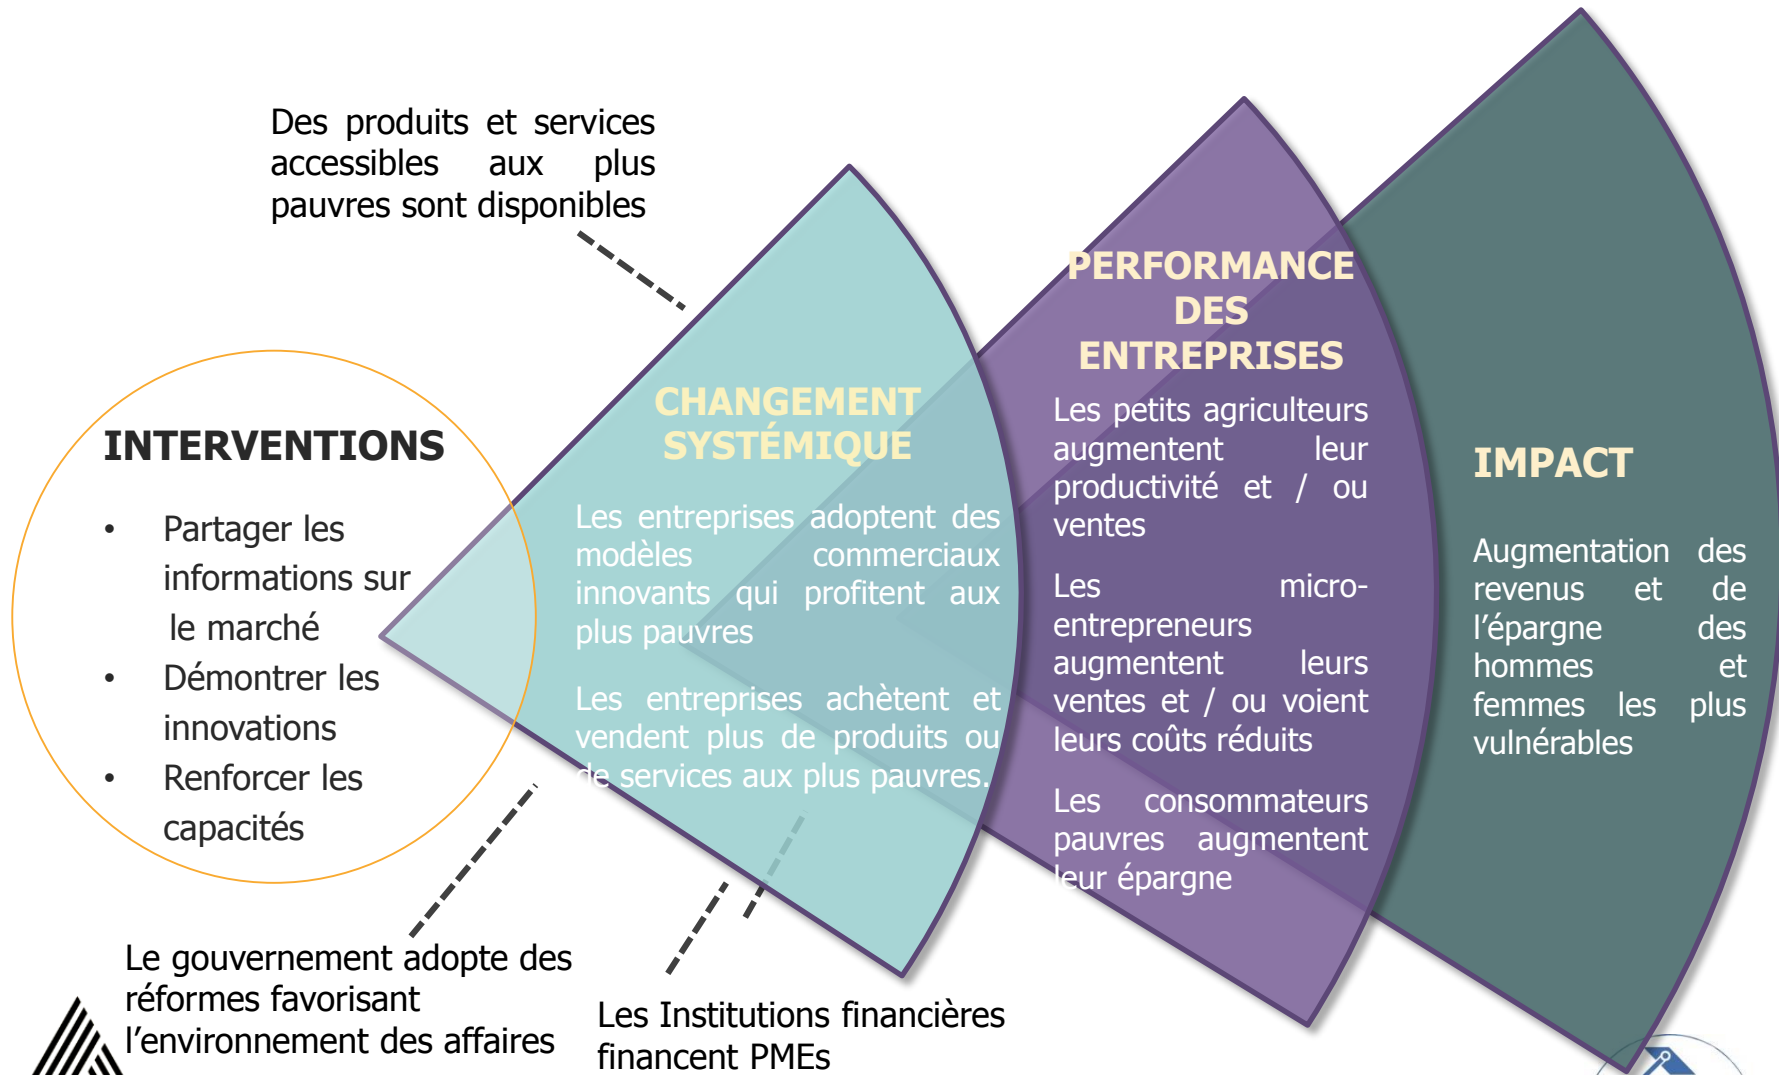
Des produits et services accessibles aux plus pauvres sont disponibles

INTERVENTIONS

- Partager les informations sur le marché
- Démontrer les innovations
- Renforcer les capacités

CHANGEMENT SYSTÉMIQUE

Les entreprises adoptent des modèles commerciaux innovants qui profitent aux plus pauvres

Les entreprises achètent et vendent plus de produits ou de services aux plus pauvres.

PERFORMANCE DES ENTREPRISES

Les petits agriculteurs augmentent leur productivité et / ou ventes

Les micro-entrepreneurs augmentent leurs ventes et / ou voient leurs coûts réduits

Les consommateurs pauvres augmentent leur épargne

IMPACT

Augmentation des revenus et de l'épargne des hommes et femmes les plus vulnérables

Le gouvernement adopte des réformes favorisant l'environnement des affaires

Les Institutions financières financent PMEs